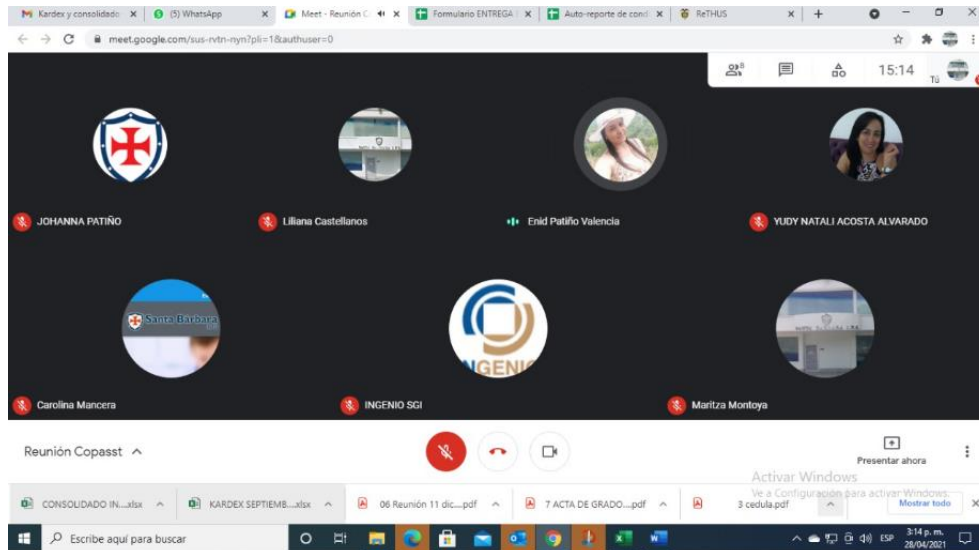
Kardex y consolidado ×
(5) WhatsApp ×
Meet - Reunión C ×
Formulario ENTREGA ×
Auto-reporte de cond ×
ReTHUS ×
+

meet.google.com/sus-rvtn-nyn?pli=1&authuser=0

8
15:14
Tú

JOHANNA PATIÑO
Liliana Castellanos
Enid Patiño Valencia
YUDY NATALI ACOSTA ALVARADO

Santa Bárbara
INGENIO
Carolina Mancera
INGENIO SGI
Maritza Montoya

Reunión Copasst ^
Presentar ahora

Activar Windows
Ve a Configuración para activar Windows.

CONSOLIDADO IN....xlsx ^
KARDEX SEPTIEMB....xlsx ^
06 Reunión 11 dic....pdf ^
7 ACTA DE GRADO....pdf ^
3 cedula.pdf ^
Mostrar todo ×

Escribe aquí para buscar
ESP
3:14 p. m.
28/04/2021